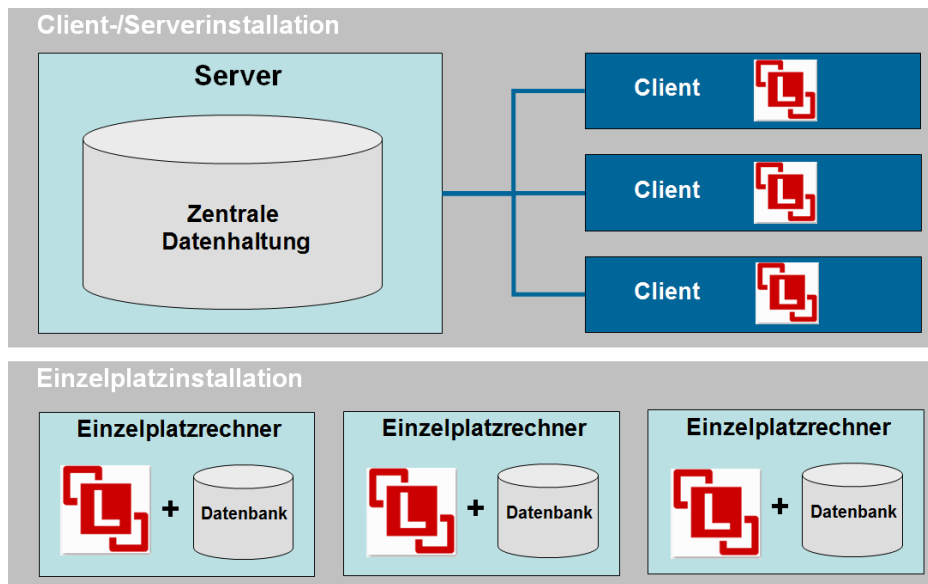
Client-/Serverinstallation

Server

Zentrale Datenhaltung

Client

Client

Client

Einzelplatzinstallation

Einzelplatzrechner

+ Datenbank

Einzelplatzrechner

+ Datenbank

Einzelplatzrechner

+ Datenbank